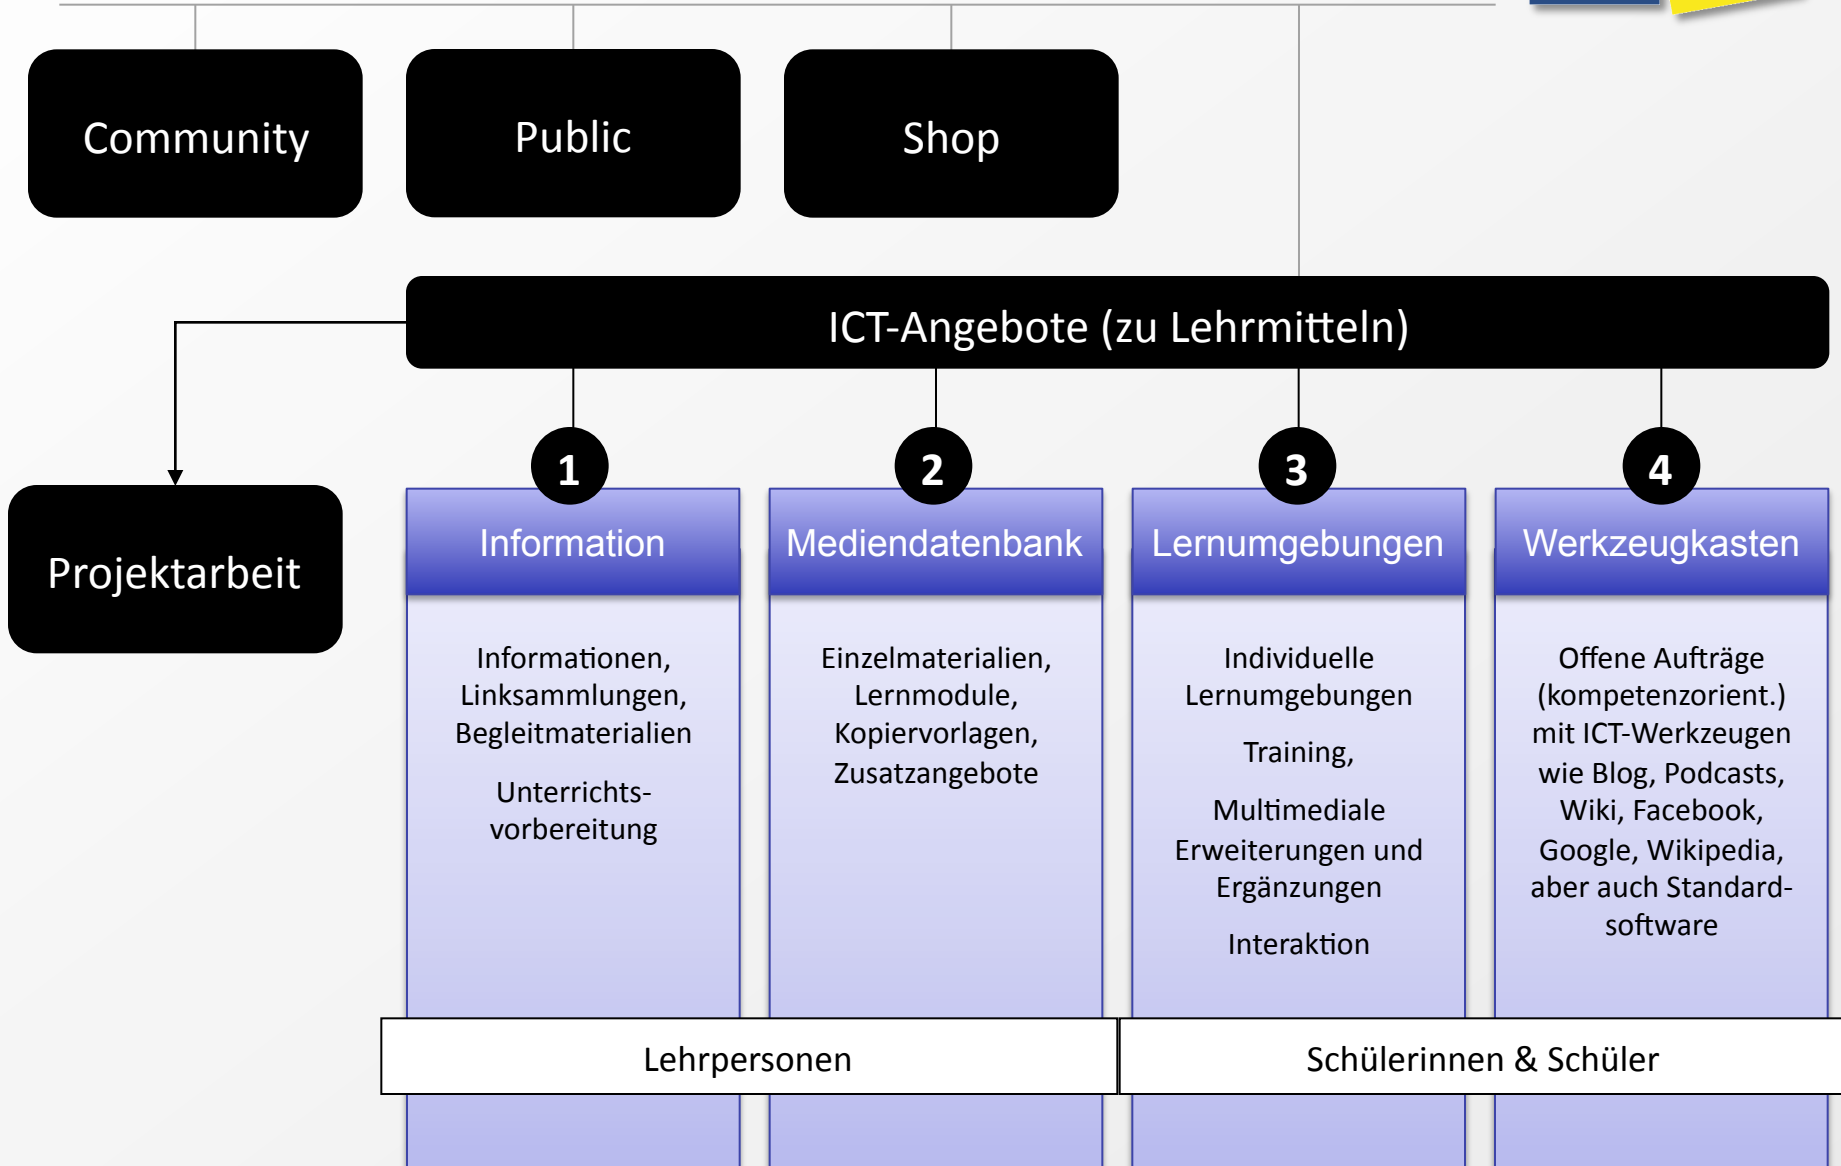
Community

Public

Shop

ICT-Angebote (zu Lehrmitteln)

Projektarbeit

1

Information

Informationen, Linksammlungen, Begleitmaterialien

Unterrichtsvorbereitung

2

Mediendatenbank

Einzelmaterialien, Lernmodule, Kopiervorlagen, Zusatzangebote

3

Lernumgebungen

Individuelle Lernumgebungen

Training,

Multimediale Erweiterungen und Ergänzungen

Interaktion

4

Werkzeugkasten

Offene Aufträge (kompetenzorient.) mit ICT-Werkzeugen wie Blog, Podcasts, Wiki, Facebook, Google, Wikipedia, aber auch Standardsoftware

Lehrpersonen

Schülerinnen & Schüler